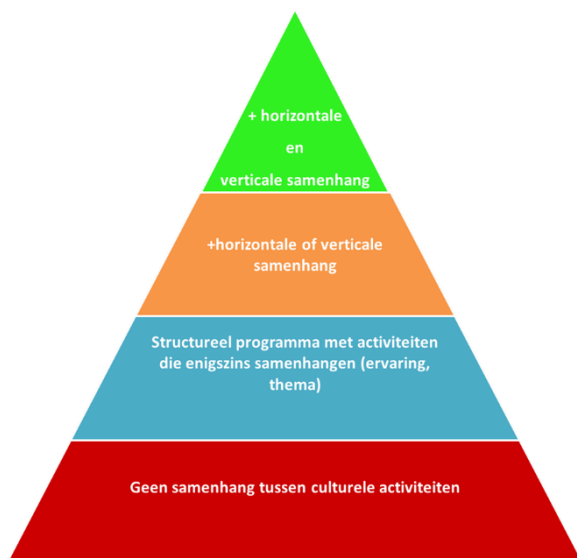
+ horizontale
en
verticale samenhang

+horizontale of verticale samenhang

Structureel programma met activiteiten die enigszins samenhangen (ervaring, thema)

Geen samenhang tussen culturele activiteiten